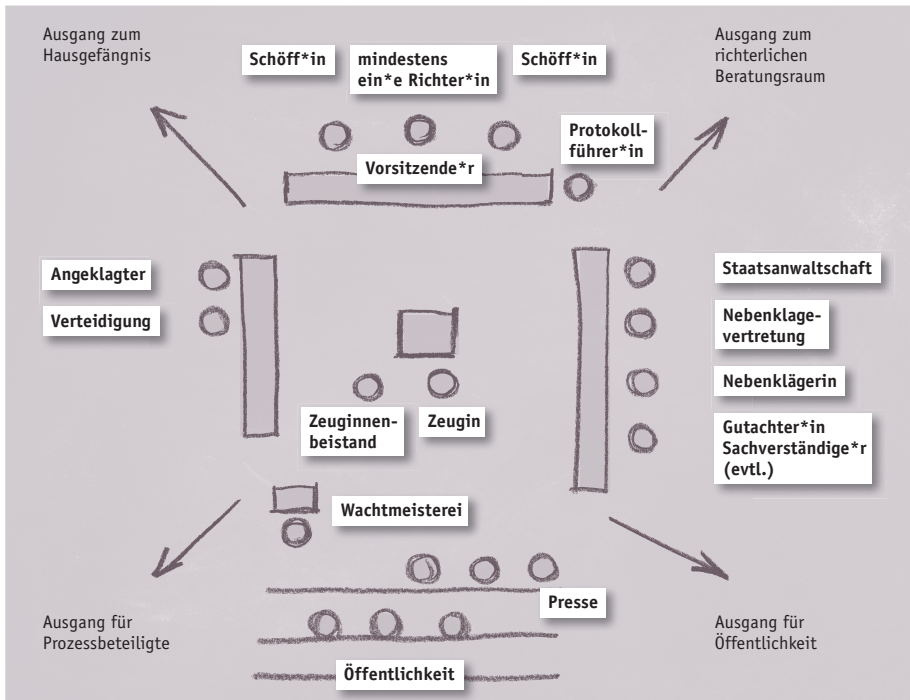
Ausgang zum Hausgefängnis

Schöff*in

mindestens ein*e Richter*in

Schöff*in

Ausgang zum richterlichen Beratungsraum

Protokollführer*in

Vorsitzende*r

Angeklagter

Verteidigung

Staatsanwaltschaft

Nebenklagevertretung

Nebenklägerin

Gutachter*in Sachverständige*r (evtl.)

Zeuginnenbeistand

Zeugin

Wachtmeisterei

Presse

Ausgang für Prozessbeteiligte

Ausgang für Öffentlichkeit

Öffentlichkeit